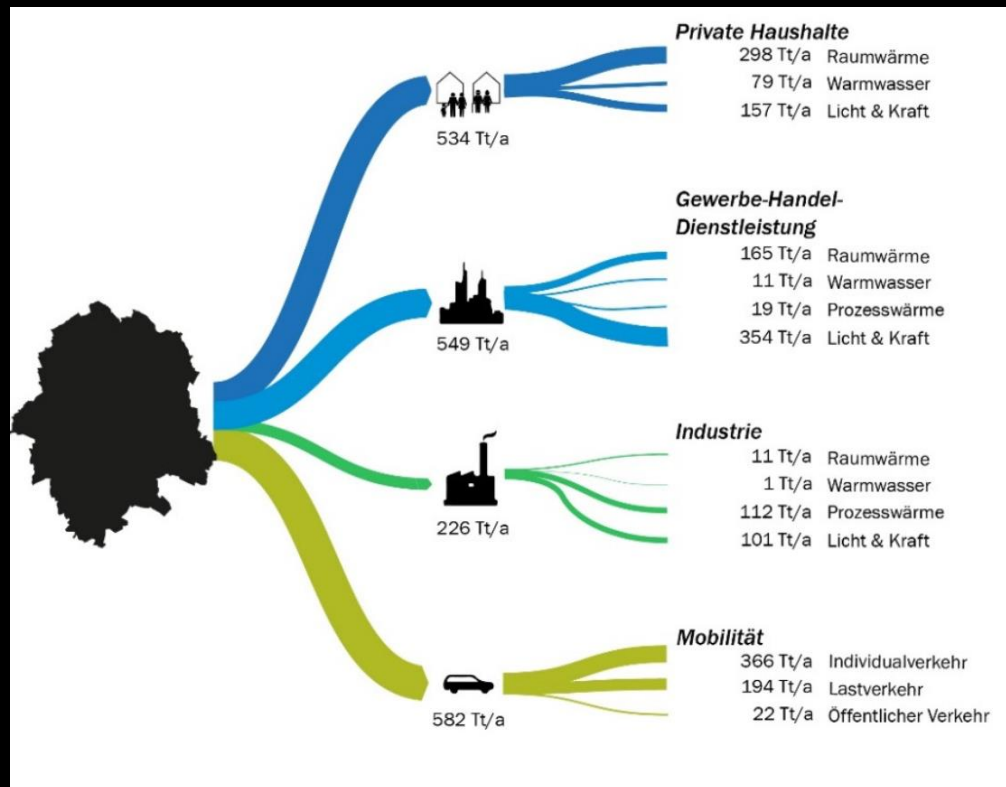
534 Tt/a

Private Haushalte
298 Tt/a Raumwärme
79 Tt/a Warmwasser
157 Tt/a Licht & Kraft

549 Tt/a

Gewerbe-Handel-Dienstleistung
165 Tt/a Raumwärme
11 Tt/a Warmwasser
19 Tt/a Prozesswärme
354 Tt/a Licht & Kraft

226 Tt/a

Industrie
11 Tt/a Raumwärme
1 Tt/a Warmwasser
112 Tt/a Prozesswärme
101 Tt/a Licht & Kraft

582 Tt/a

Mobilität
366 Tt/a Individualverkehr
194 Tt/a Lastverkehr
22 Tt/a Öffentlicher Verkehr